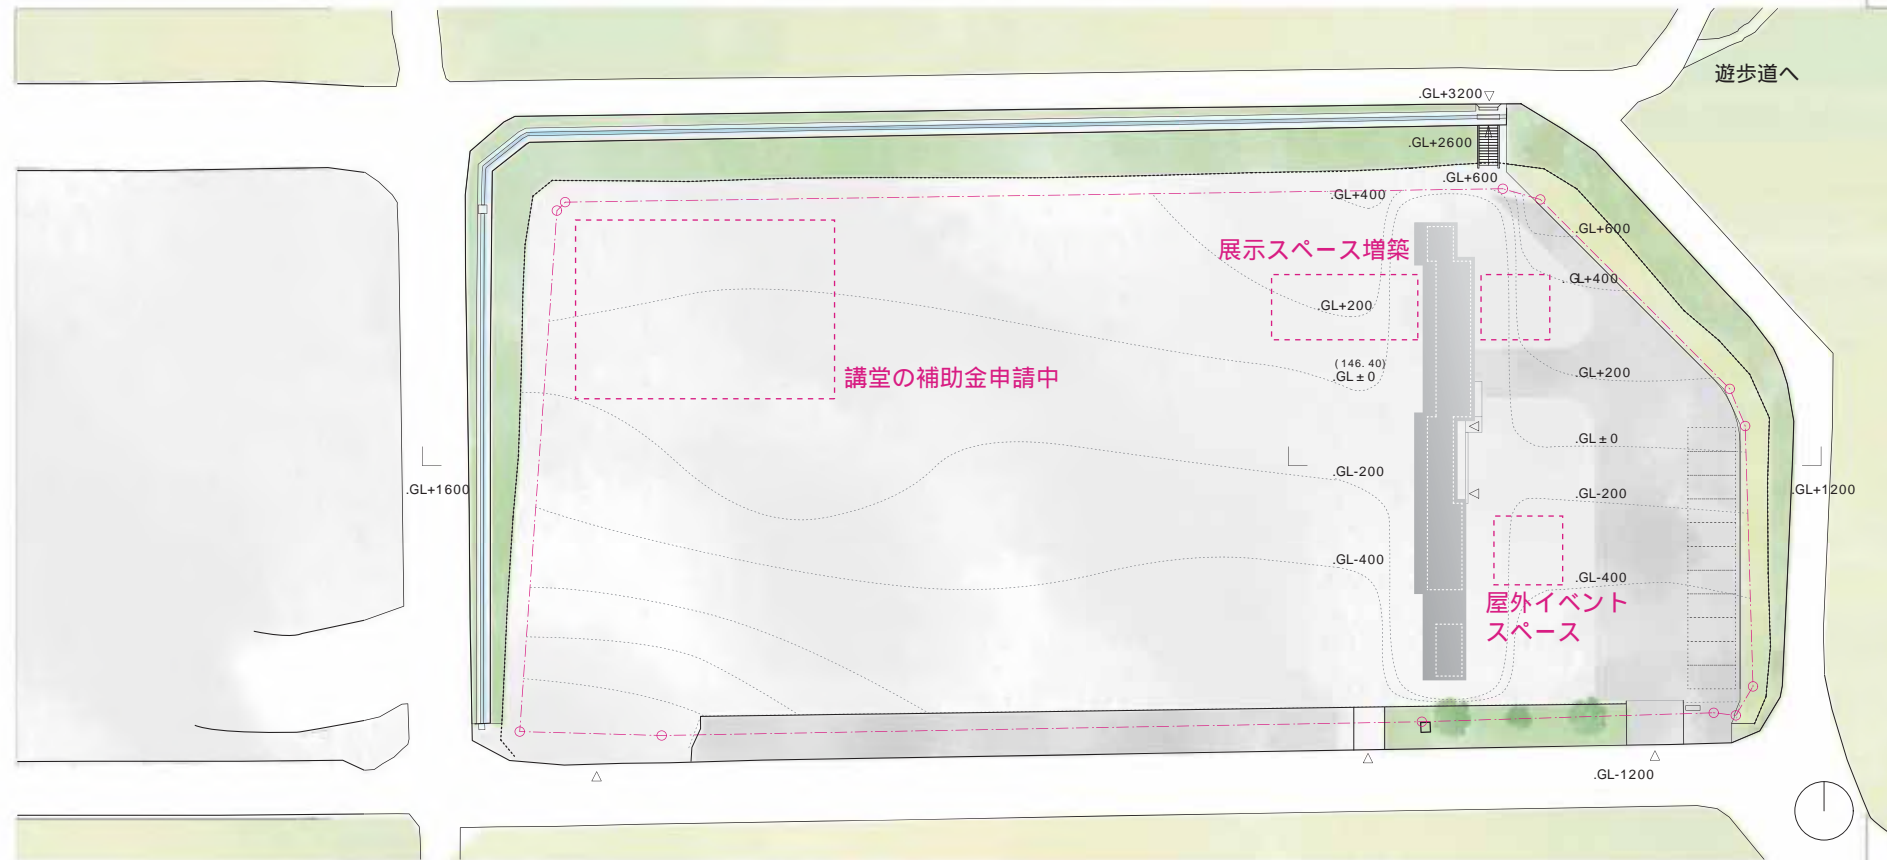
遊歩道へ

.GL+3200

.GL+2600

.GL+600

.GL+400

.GL+600

展示スペース増築

.GL+400

.GL+200

(146. 40)
.GL ± 0

講堂の補助金申請中

.GL+200

.GL ± 0

.GL+1600

.GL-200

.GL-200

.GL+1200

.GL-400

.GL-400

屋外イベント
スペース

.GL-1200